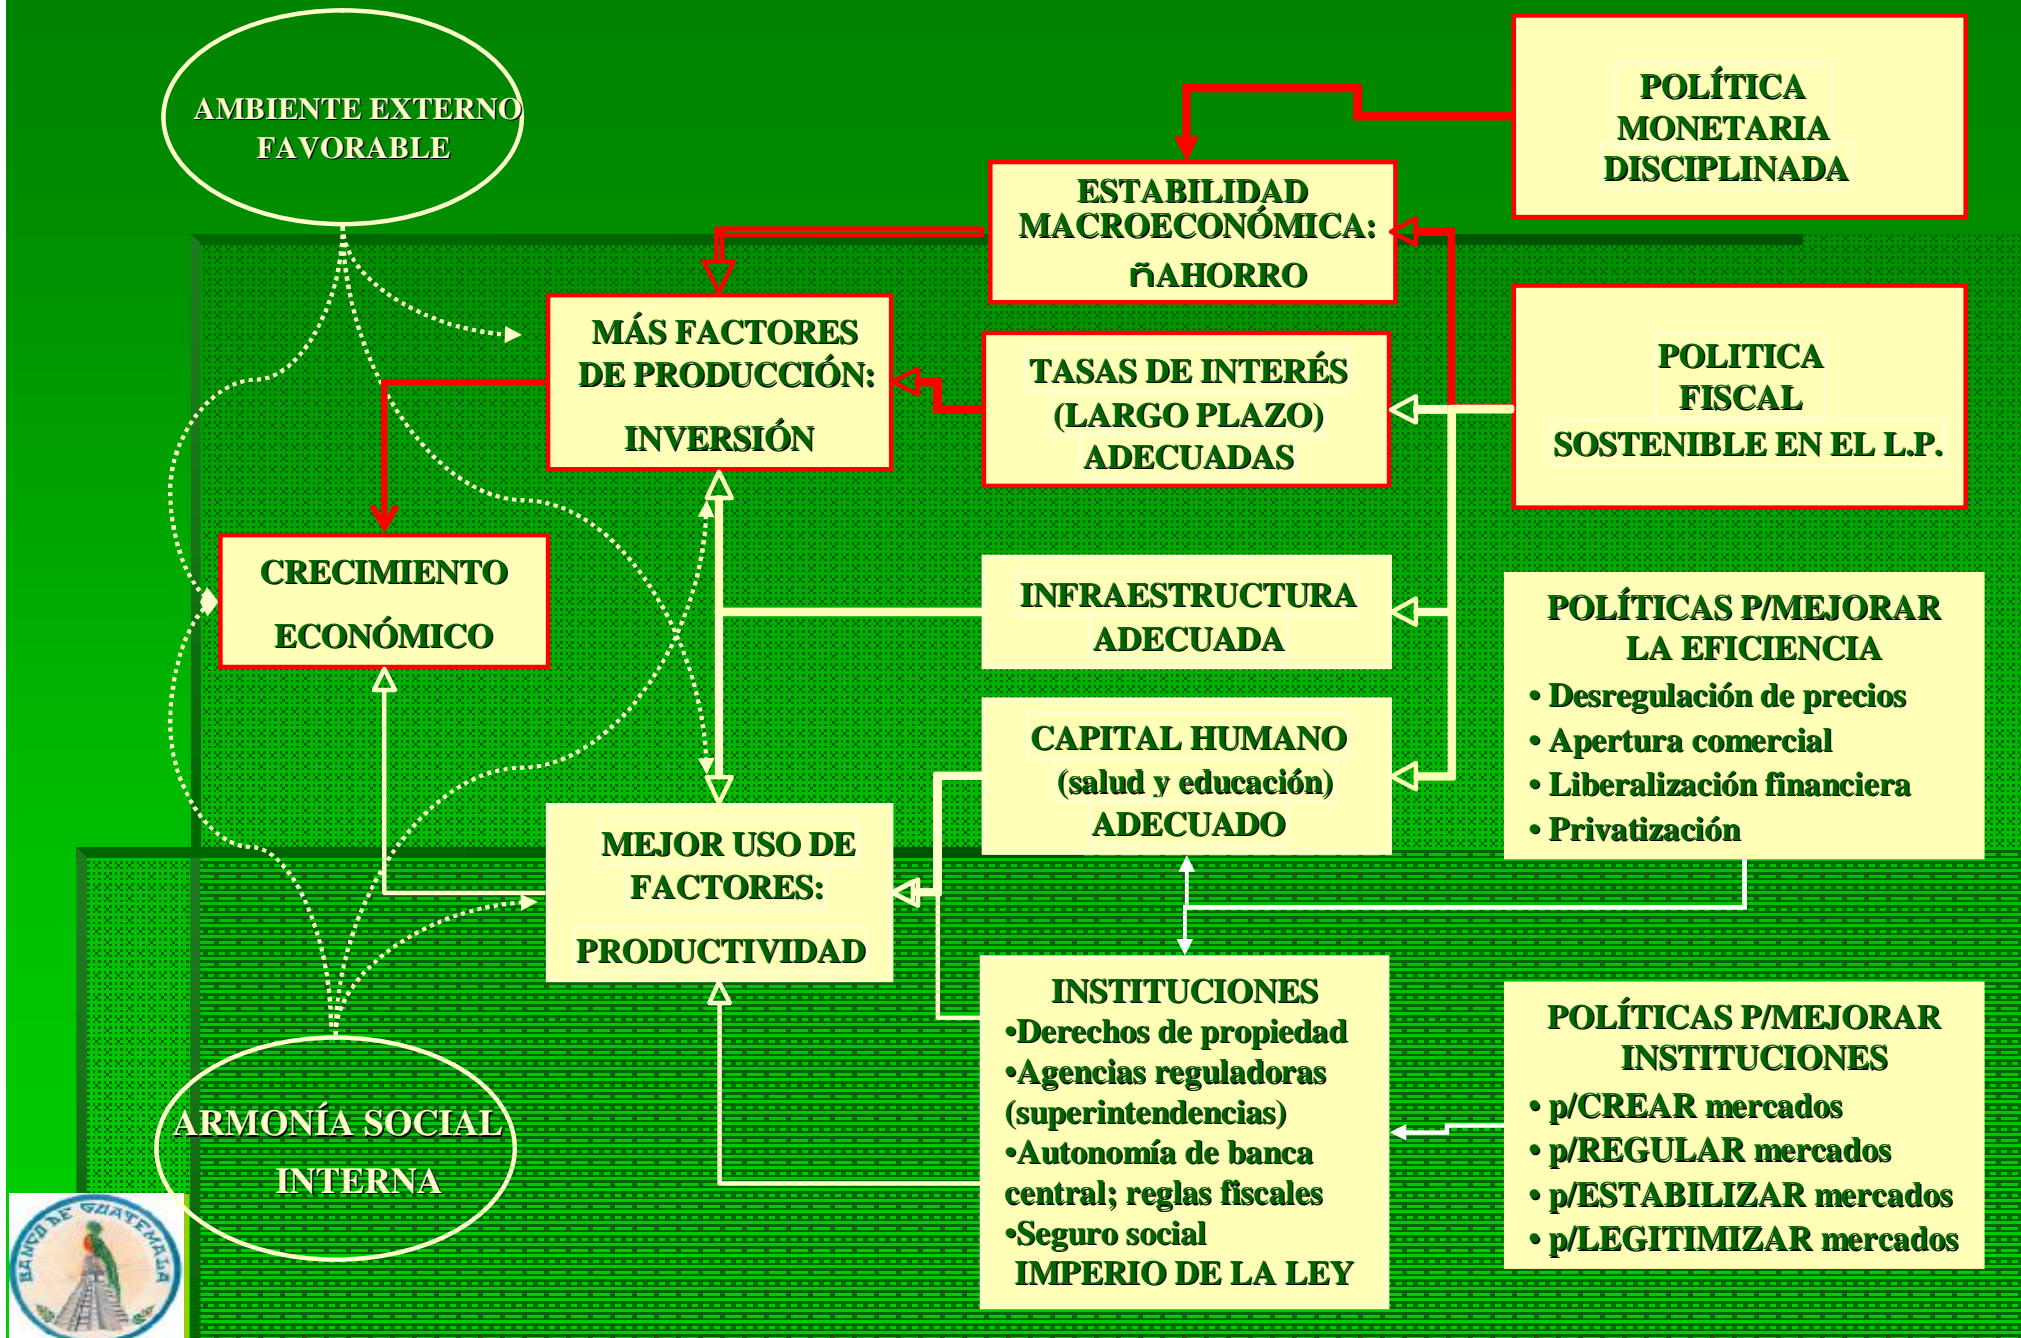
AMBIENTE EXTERNO FAVORABLE

POLÍTICA MONETARIA DISCIPLINADA

ESTABILIDAD MACROECONÓMICA: ñAHORRO

MÁS FACTORES DE PRODUCCIÓN: INVERSIÓN

TASAS DE INTERÉS (LARGO PLAZO) ADECUADAS

POLITICA FISCAL SOSTENIBLE EN EL L.P.

CRECIMIENTO ECONÓMICO

INFRAESTRUCTURA ADECUADA

POLÍTICAS P/MEJORAR LA EFICIENCIA
• Desregulación de precios
• Apertura comercial
• Liberalización financiera
• Privatización

CAPITAL HUMANO (salud y educación) ADECUADO

MEJOR USO DE FACTORES: PRODUCTIVIDAD

INSTITUCIONES
•Derechos de propiedad
•Agencias reguladoras (superintendencias)
•Autonomía de banca central; reglas fiscales
•Seguro social
IMPERIO DE LA LEY

POLÍTICAS P/MEJORAR INSTITUCIONES
• p/CREAR mercados
• p/REGULAR mercados
• p/ESTABILIZAR mercados
• p/LEGITIMIZAR mercados

ARMONÍA SOCIAL INTERNA

BANCO DE GUATEMALA